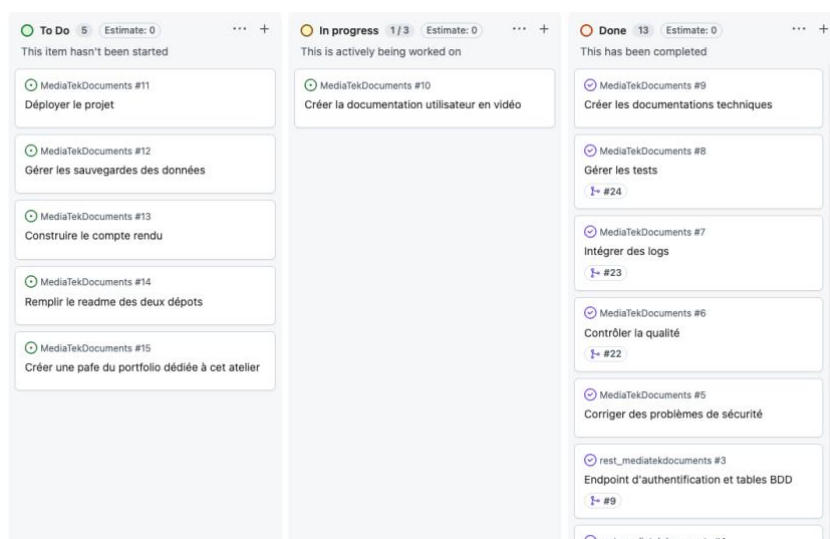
To Do 5 Estimate: 0 ··· +
This item hasn't been started

MediaTekDocuments #11
Déployer le projet

MediaTekDocuments #12
Gérer les sauvegardes des données

MediaTekDocuments #13
Construire le compte rendu

MediaTekDocuments #14
Remplir le readme des deux dépots

MediaTekDocuments #15
Créer une pafe du portfolio dédiée à cet atelier

In progress 1 / 3 Estimate: 0 ··· +
This is actively being worked on

MediaTekDocuments #10
Créer la documentation utilisateur en vidéo

Done 13 Estimate: 0 ··· +
This has been completed

MediaTekDocuments #9
Créer les documentations techniques

MediaTekDocuments #8
Gérer les tests
#24

MediaTekDocuments #7
Intégrer des logs
#23

MediaTekDocuments #6
Contrôler la qualité
#22

MediaTekDocuments #5
Corriger des problèmes de sécurité

rest_mediatekdocuments #3
Endpoint d'authentification et tables BDD
#9

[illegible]